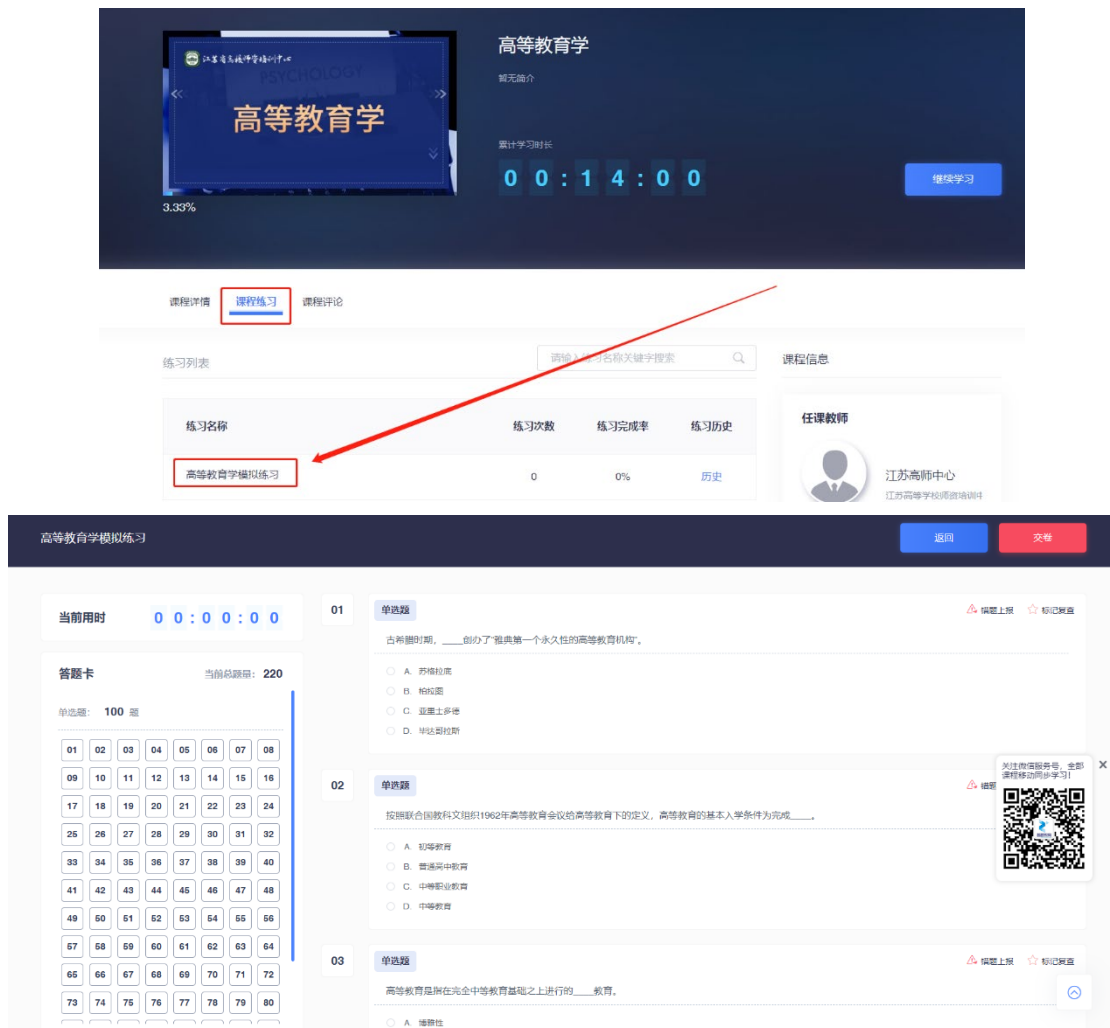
江苏省高校师资培训中心

PSYCHOLOGY

高等教育学

3.33%

高等教育学

暂无简介

累计学习时长

00:14:00

继续学习

课程详情 课程练习 课程评论

练习列表

请输入练习名称关键字搜索

课程信息

| 练习名称 | 练习次数 | 练习完成率 | 练习历史 |
|---|---|---|---|
| 高等教育学模拟练习 | 0 | 0% | 历史 |

任课教师

江苏高师中心

江苏高等学校师资培训

高等教育学模拟练习

返回

交卷

当前用时 00:00:00

答题卡 当前总题量: 220

单选题: 100 题

| 01 | 02 | 03 | 04 | 05 | 06 | 07 | 08 |
|---|---|---|---|---|---|---|---|
| 09 | 10 | 11 | 12 | 13 | 14 | 15 | 16 |
| 17 | 18 | 19 | 20 | 21 | 22 | 23 | 24 |
| 25 | 26 | 27 | 28 | 29 | 30 | 31 | 32 |
| 33 | 34 | 35 | 36 | 37 | 38 | 39 | 40 |
| 41 | 42 | 43 | 44 | 45 | 46 | 47 | 48 |
| 49 | 50 | 51 | 52 | 53 | 54 | 55 | 56 |
| 57 | 58 | 59 | 60 | 61 | 62 | 63 | 64 |
| 65 | 66 | 67 | 68 | 69 | 70 | 71 | 72 |
| 73 | 74 | 75 | 76 | 77 | 78 | 79 | 80 |

01 单选题 错题上报 标记复查

古希腊时期，____创办了"雅典第一个永久性的高等教育机构"。

A. 苏格拉底
B. 柏拉图
C. 亚里士多德
D. 毕达哥拉斯

02 单选题 错题上报

按照联合国教科文组织1962年高等教育会议给高等教育下的定义，高等教育的基本入学条件为完成____。

A. 初等教育
B. 普通高中教育
C. 中等职业教育
D. 中等教育

关注微信服务号，全部课程移动同步学习！

03 单选题 错题上报 标记复查

高等教育是指在完全中等教育基础之上进行的____教育。

A. 普及性